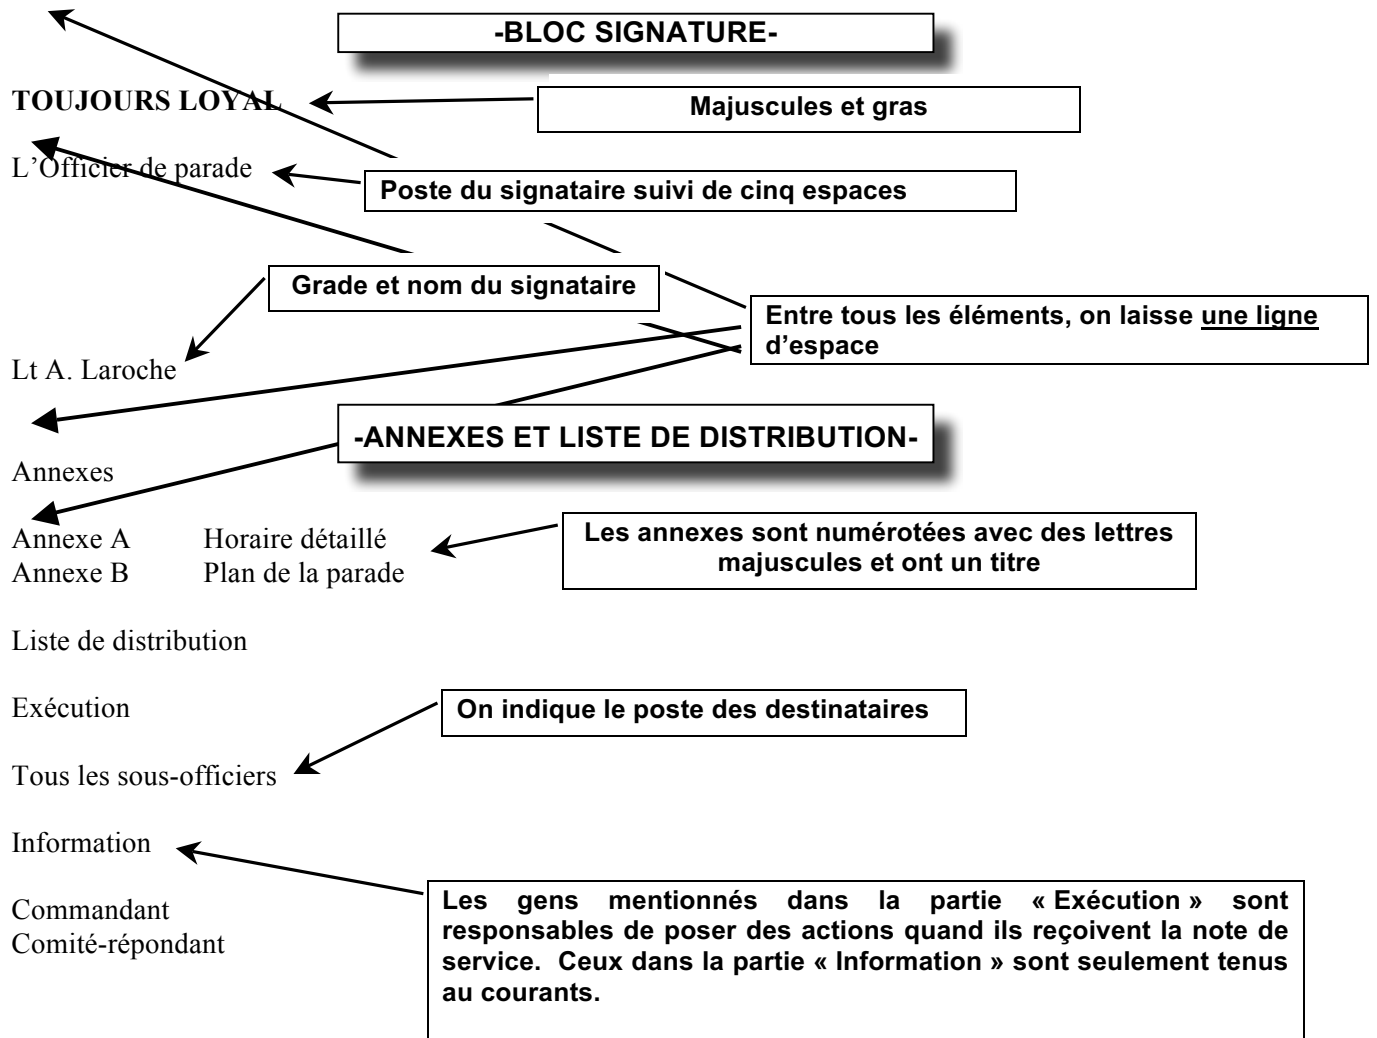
-BLOC SIGNATURE-

TOUJOURS LOYAL

Majuscules et gras

L'Officier de parade

Poste du signataire suivi de cinq espaces

Grade et nom du signataire

Entre tous les éléments, on laisse une ligne d'espace

Lt A. Laroche

-ANNEXES ET LISTE DE DISTRIBUTION-

Annexes

Annexe A Horaire détaillé
Annexe B Plan de la parade

Les annexes sont numérotées avec des lettres majuscules et ont un titre

Liste de distribution

Exécution

On indique le poste des destinataires

Tous les sous-officiers

Information

Commandant
Comité-répondant

Les gens mentionnés dans la partie « Exécution » sont responsables de poser des actions quand ils reçoivent la note de service. Ceux dans la partie « Information » sont seulement tenus au courants.